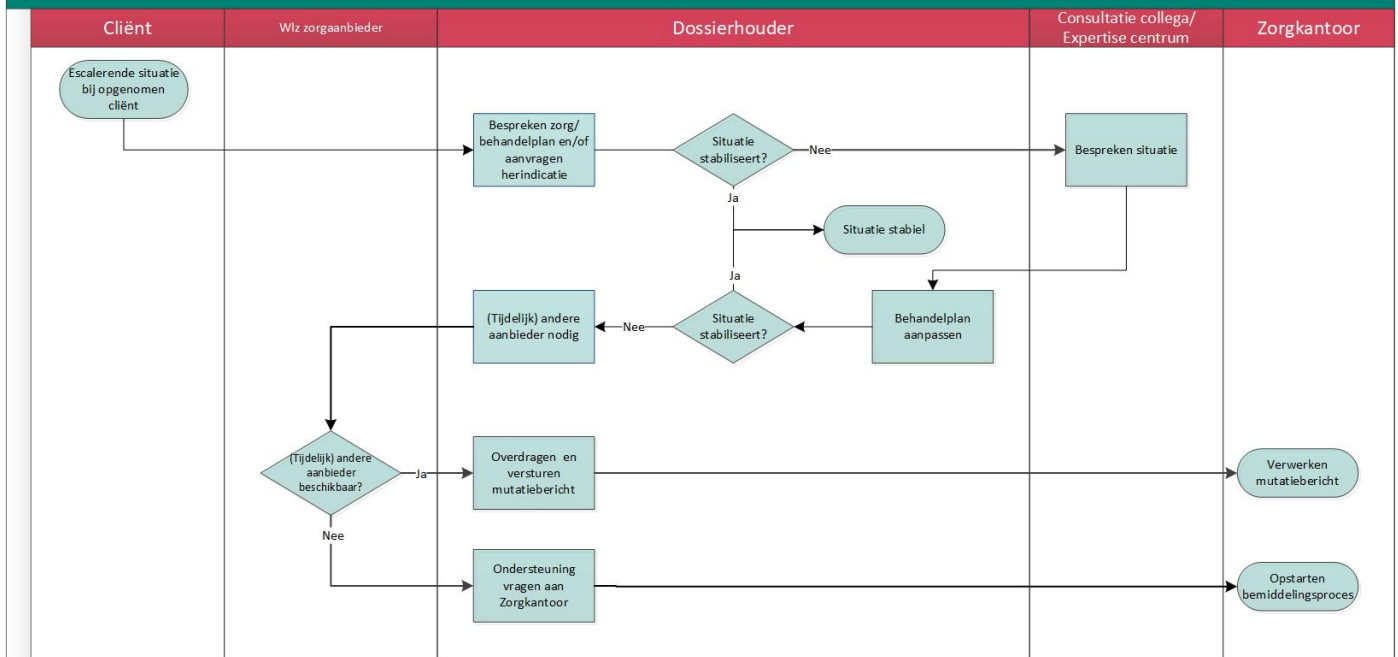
Cliënt

Wlz zorgaanbieder

Dossierhouder

Consultatie collega/ Expertise centrum

Zorgkantoor

Escalerende situatie bij opgenomen cliënt

Bespreken zorg/ behandelplan en/of aanvragen herindicatie

Situatie stabiliseert?

Nee

Bespreken situatie

Ja

Situatie stabiel

Ja

(Tijdelijk) andere aanbieder nodig

Nee

Situatie stabiliseert?

Behandelplan aanpassen

(Tijdelijk) andere aanbieder beschikbaar?

Ja

Overdragen en versturen mutatiebericht

Verwerken mutatiebericht

Nee

Ondersteuning vragen aan Zorgkantoor

Opstarten bemiddelingsproces